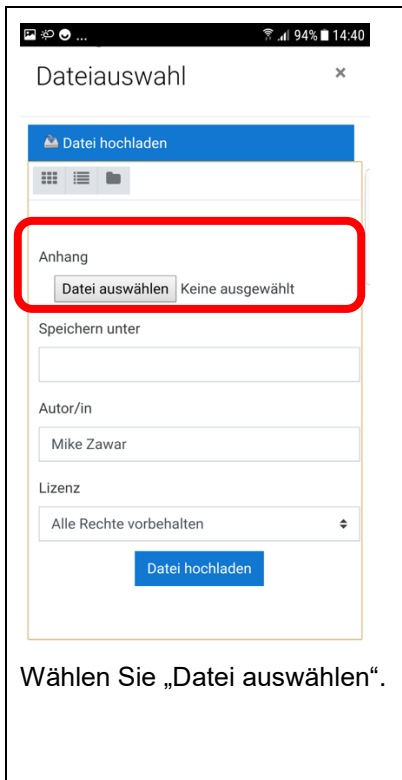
94% 14:40

Dateiauswahl ×

Datei hochladen

Anhang

Datei auswählen Keine ausgewählt

Speichern unter

Autor/in

Mike Zawar

Lizenz

Alle Rechte vorbehalten

Datei hochladen

Wählen Sie „Datei auswählen“.